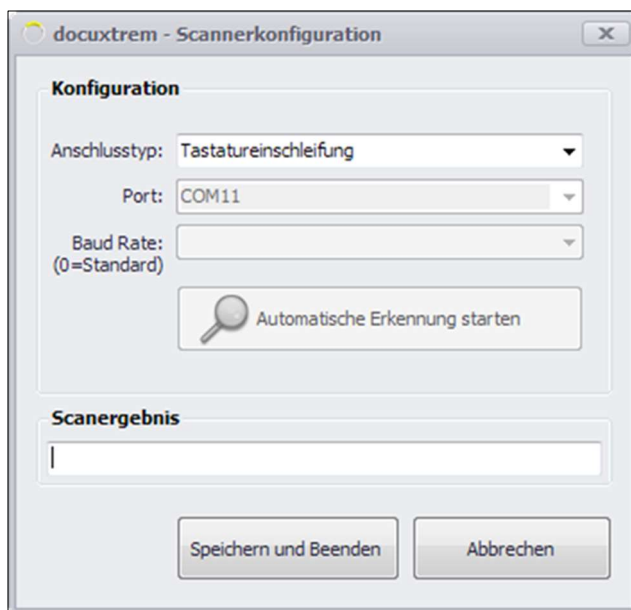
docuxtrem - Scannerkonfiguration

Konfiguration

Anschlusstyp: Tastatureinschleifung

Port: COM11

Baud Rate:
(0=Standard)

Automatische Erkennung starten

Scanergebnis

Speichern und Beenden

Abbrechen